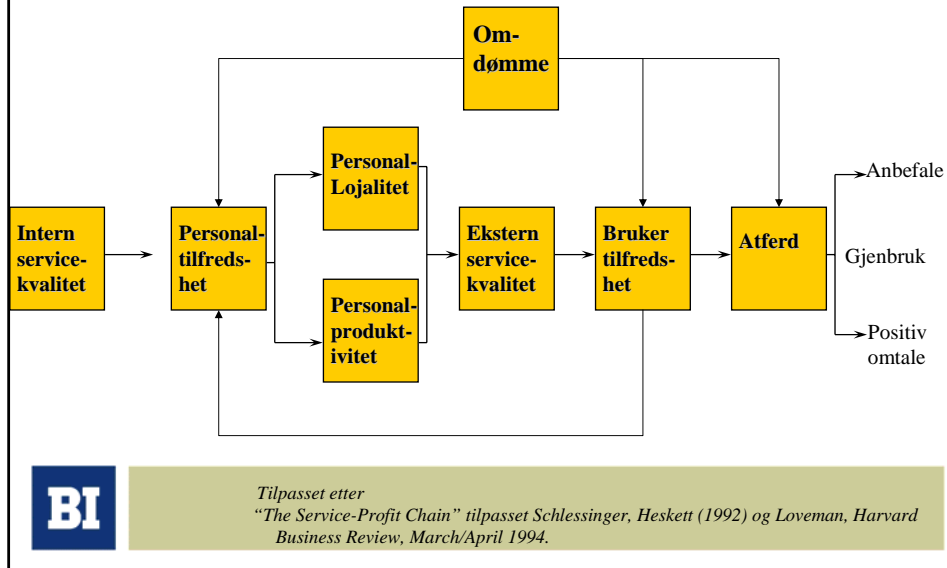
Omdømme

Intern servicekvalitet

Personaltilfredshet

Personal-Lojalitet

Personalproduktivitet

Ekstern servicekvalitet

Bruker tilfredshet

Atferd

Anbefale

Gjenbruk

Positiv omtale

BI

Tilpasset etter
"The Service-Profit Chain" tilpasset Schlessinger, Heskett (1992) og Loveman, Harvard Business Review, March/April 1994.